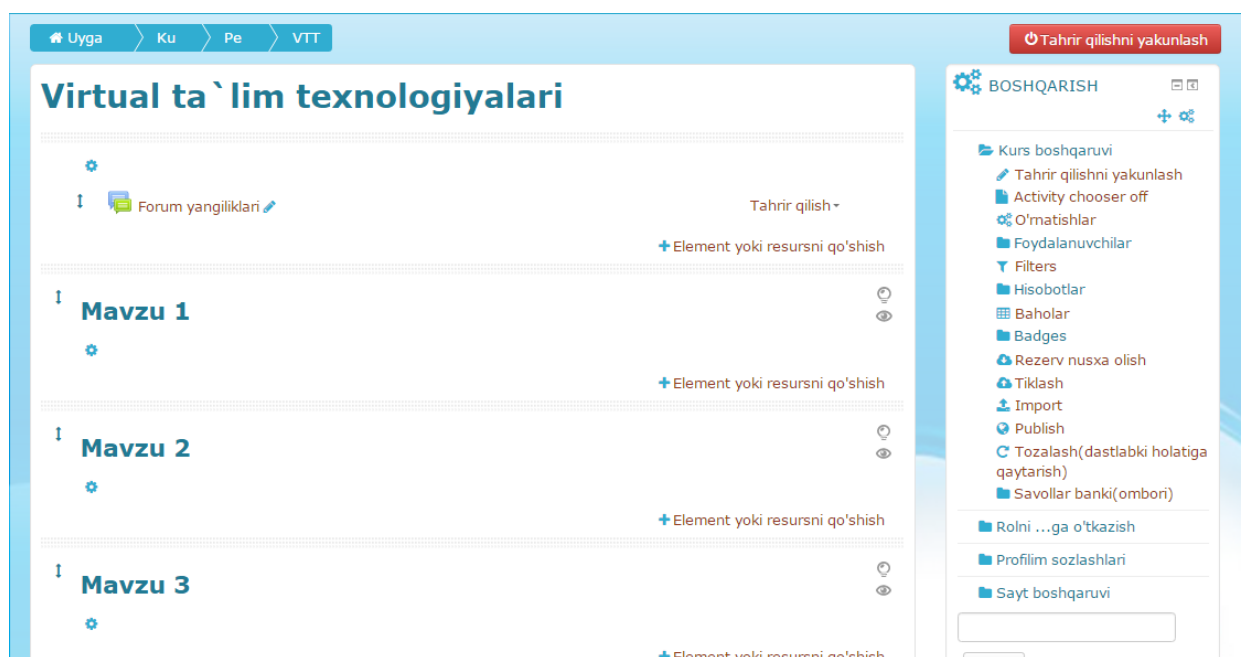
Uyga Ku Pe VTT

Tahrir qilishni yakunlash

Virtual ta`lim texnologiyalari

Forum yangiliklari

Tahrir qilish

Element yoki resursni qo'shish

Mavzu 1

Element yoki resursni qo'shish

Mavzu 2

Element yoki resursni qo'shish

Mavzu 3

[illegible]

BOSHQARISH

Kurs boshqaruvi
Tahrir qilishni yakunlash
Activity chooser off
O'rnatishlar
Foydalanuvchilar
Filters
Hisobotlar
Baholar
Badges
Rezerv nusxa olish
Tiklash
Import
Publish
Tozalash(dastlabki holatiga qaytarish)
Savollar banki(ombori)

Rolni ...ga o'tkazish

Profilim sozlashlari

Sayt boshqaruvi